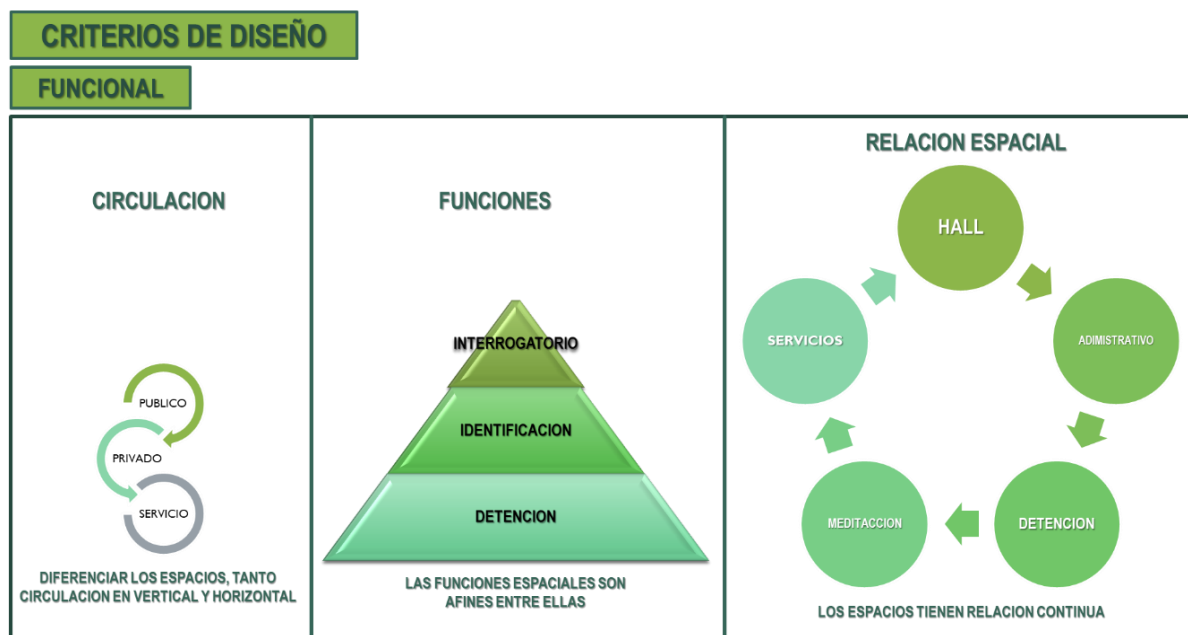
CRITERIOS DE DISEÑO

FUNCIONAL

CIRCULACION

PUBLICO

PRIVADO

SERVICIO

DIFERENCIAR LOS ESPACIOS, TANTO CIRCULACION EN VERTICAL Y HORIZONTAL

FUNCIONES

INTERROGATORIO

IDENTIFICACION

DETENCION

LAS FUNCIONES ESPACIALES SON AFINES ENTRE ELLAS

RELACION ESPACIAL

HALL

ADIMISTRATIVO

DETENCION

MEDITACCION

SERVICIOS

LOS ESPACIOS TIENEN RELACION CONTINUA